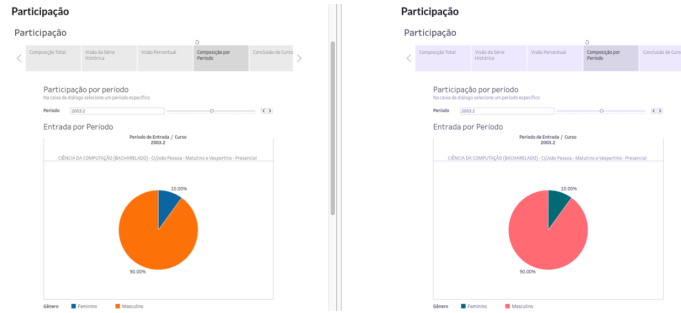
Participação

Participação

Composição Total | Visão da Série Histórica | Visão Percentual | Composição por Período | Concluído de Curso

Participação por período

Na caixa de diálogo selecione um período específico

Período 2003.2

Entrada por Período

Período de Entrada / Curso
2003.2

CIÊNCIA DA COMPUTAÇÃO (BACHARELADO) - CI,João Pessoa - Matutino e Vespertino - Presencial

10.00%

90.00%

Gênero ■ Feminino ■ Masculino

Participação

Participação

Composição Total | Visão da Série Histórica | Visão Percentual | Composição por Período | Concluído de Curso

Participação por período

Na caixa de diálogo selecione um período específico

Período 2003.2

Entrada por Período

Período de Entrada / Curso
2003.2

CIÊNCIA DA COMPUTAÇÃO (BACHARELADO) - CI,João Pessoa - Matutino e Vespertino - Presencial

10.00%

90.00%

Gênero ■ Feminino ■ Masculino